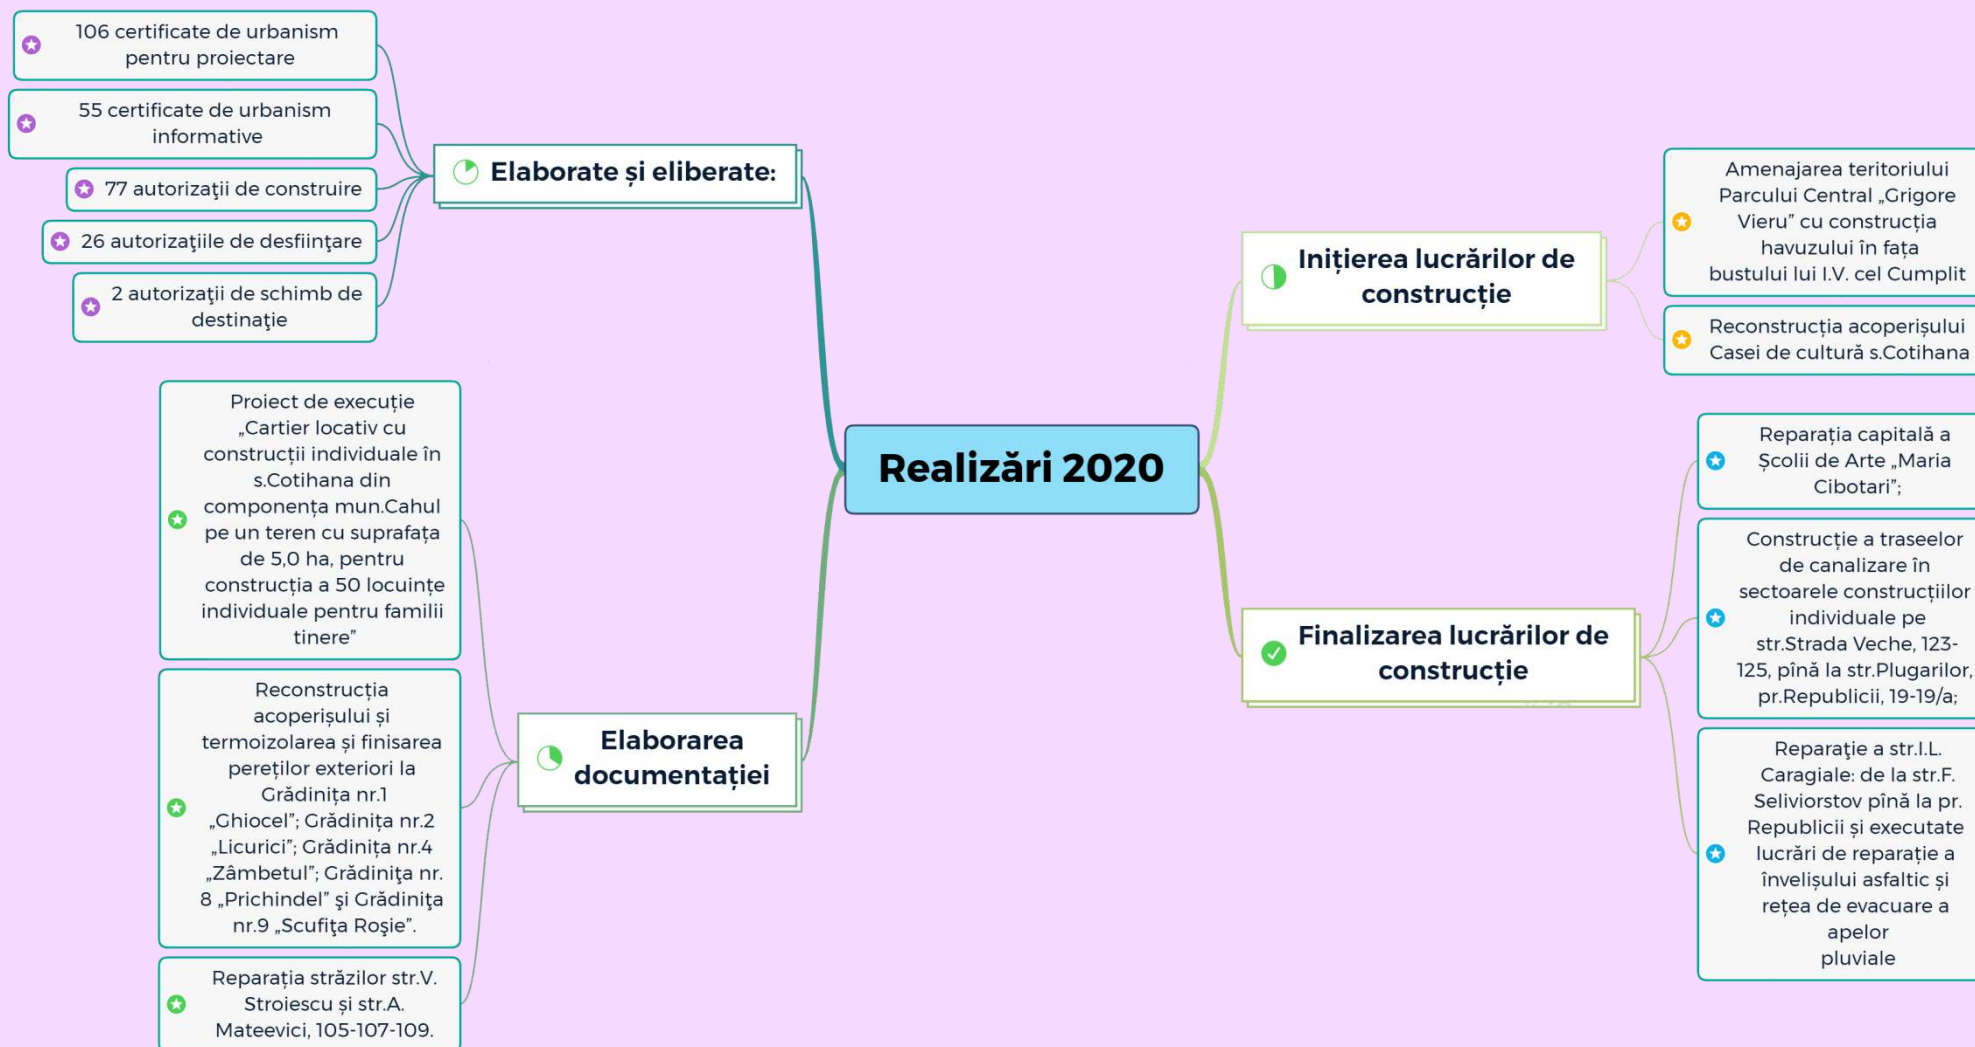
Realizări 2020

Elaborate și eliberate:

106 certificate de urbanism pentru proiectare

55 certificate de urbanism informative

77 autorizaţii de construire

26 autorizaţiile de desfiinţare

2 autorizaţii de schimb de destinaţie

Elaborarea documentației

Proiect de execuție „Cartier locativ cu construcții individuale în s.Cotihana din componența mun.Cahul pe un teren cu suprafața de 5,0 ha, pentru construcția a 50 locuințe individuale pentru familii tinere”

Reconstrucția acoperișului și termoizolarea și finisarea pereților exteriori la Grădinița nr.1 „Ghiocel”; Grădinița nr.2 „Licurici”; Grădinița nr.4 „Zâmbetul”; Grădinița nr. 8 „Prichindel” şi Grădiniţa nr.9 „Scufiţa Roşie”.

Reparația străzilor str.V. Stroiescu și str.A. Mateevici, 105-107-109.

Inițierea lucrărilor de construcție

Amenajarea teritoriului Parcului Central „Grigore Vieru” cu construcția havuzului în fața bustului lui I.V. cel Cumplit

Reconstrucția acoperișului Casei de cultură s.Cotihana

Finalizarea lucrărilor de construcție

Reparația capitală a Școlii de Arte „Maria Cibotari”;

Construcție a traseelor de canalizare în sectoarele construcțiilor individuale pe str.Strada Veche, 123-125, pînă la str.Plugarilor, pr.Republicii, 19-19/a;

Reparație a str.I.L. Caragiale: de la str.F. Seliviorstov pînă la pr. Republicii și executate lucrări de reparație a învelișului asfaltic și rețea de evacuare a apelor pluviale